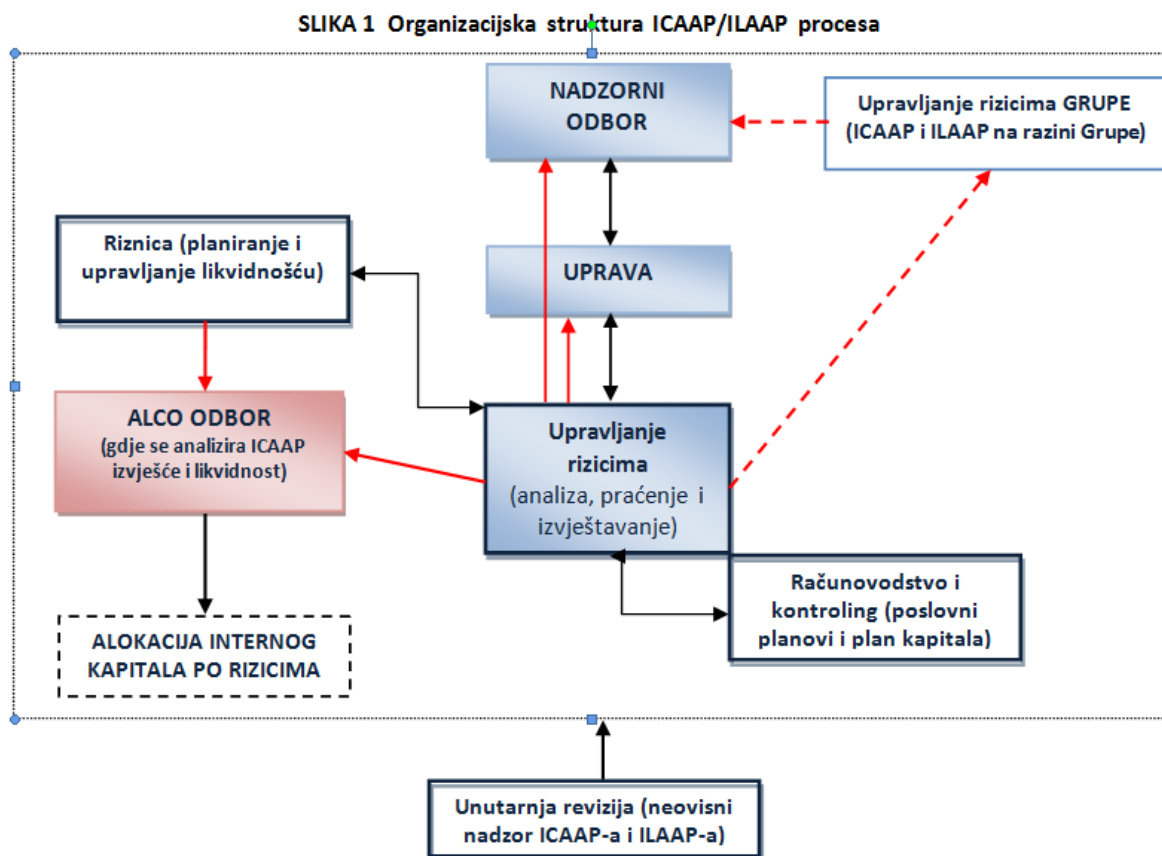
SLIKA 1 Organizacijska struktura ICAAP/ILAAP procesa

NADZORNI ODBOR

Upravljanje rizicima GRUPE (ICAAP i ILAAP na razini Grupe)

Riznica (planiranje i upravljanje likvidnošću)

UPRAVA

ALCO ODBOR (gdje se analizira ICAAP izvješće i likvidnost)

Upravljanje rizicima (analiza, praćenje i izvještavanje)

Računovodstvo i kontroling (poslovni planovi i plan kapitala)

ALOKACIJA INTERNOG KAPITALA PO RIZICIMA

Unutarnja revizija (neovisni nadzor ICAAP-a i ILAAP-a)